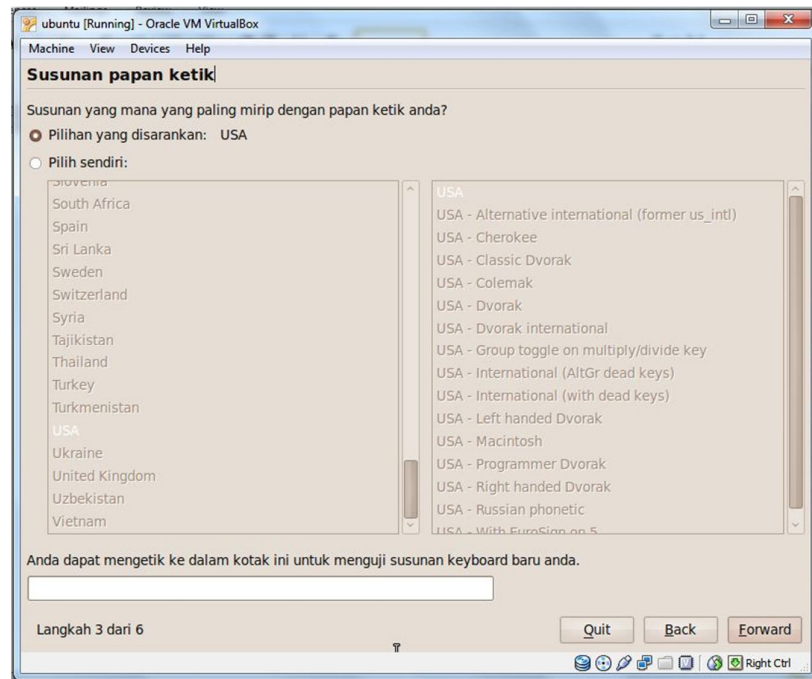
ubuntu [Running] - Oracle VM VirtualBox

Machine View Devices Help

Susunan papan ketik

Susunan yang mana yang paling mirip dengan papan ketik anda?

Pilihan yang disarankan: USA

Pilih sendiri:

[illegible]
South Africa
Spain
Sri Lanka
Sweden
Switzerland
Syria
Tajikistan
Thailand
Turkey
Turkmenistan
USA
Ukraine
United Kingdom
Uzbekistan
Vietnam

USA
USA - Alternative international (former us_intl)
USA - Cherokee
USA - Classic Dvorak
USA - Colemak
USA - Dvorak
USA - Dvorak international
USA - Group toggle on multiply/divide key
USA - International (AltGr dead keys)
USA - International (with dead keys)
USA - Left handed Dvorak
USA - Macintosh
USA - Programmer Dvorak
USA - Right handed Dvorak
USA - Russian phonetic
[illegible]

Anda dapat mengetik ke dalam kotak ini untuk menguji susunan keyboard baru anda.

Langkah 3 dari 6

Quit Back Forward

Right Ctrl